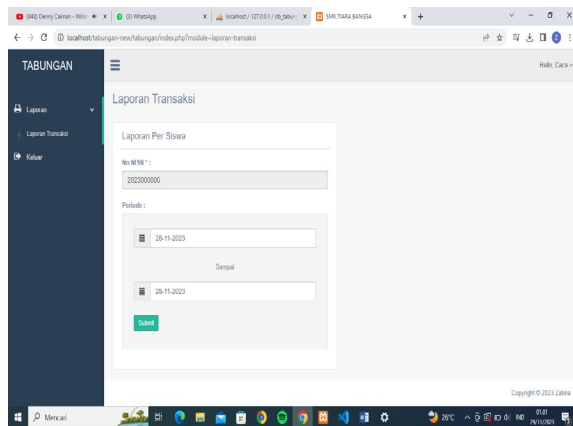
(849) Denny Caknan - Wirang ×
(3) WhatsApp ×
localhost / 127.0.0.1 / db_tabun ×
SMK TIARA BANGSA ×
+

localhost/tabungan-new/tabungan/index.php?module=laporan-transaksi

TABUNGAN

Hallo, Cacaa

Laporan
Laporan Transaksi
Keluar

Laporan Transaksi

Laporan Per Siswa

No NISN * :

2023000000

Periode :

28-11-2023

Sampai

28-11-2023

Submit

Copyright © 2023 Zabna

Mencari

26°C IND 01.01 29/11/2023